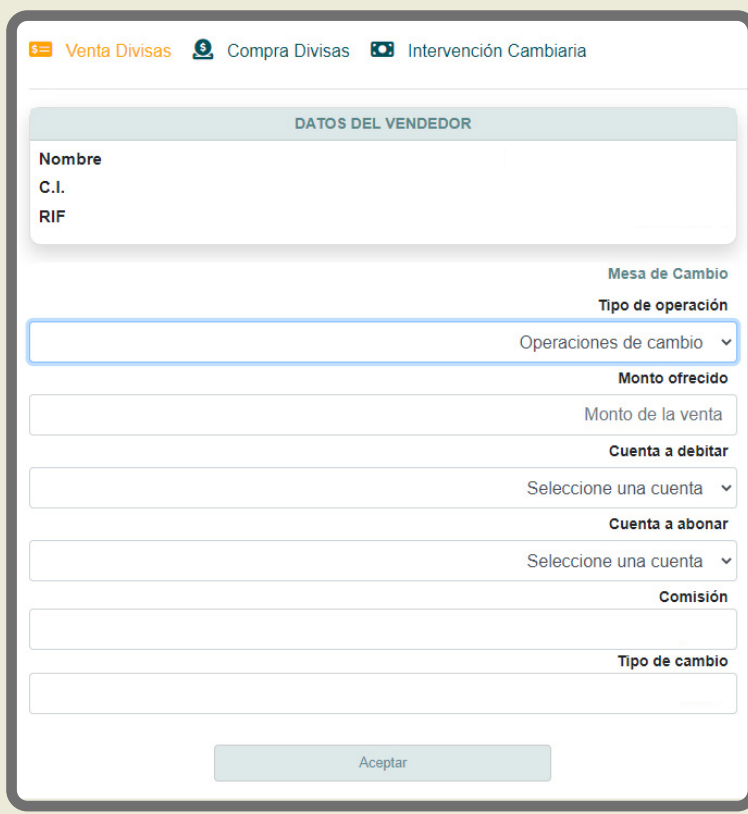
Venta Divisas Compra Divisas Intervención Cambiaria

DATOS DEL VENDEDOR

Nombre
C.I.
RIF

Mesa de Cambio

Tipo de operación

Operaciones de cambio

Monto ofrecido

Monto de la venta

Cuenta a debitar

Seleccione una cuenta

Cuenta a abonar

Seleccione una cuenta

Comisión

Tipo de cambio

Aceptar